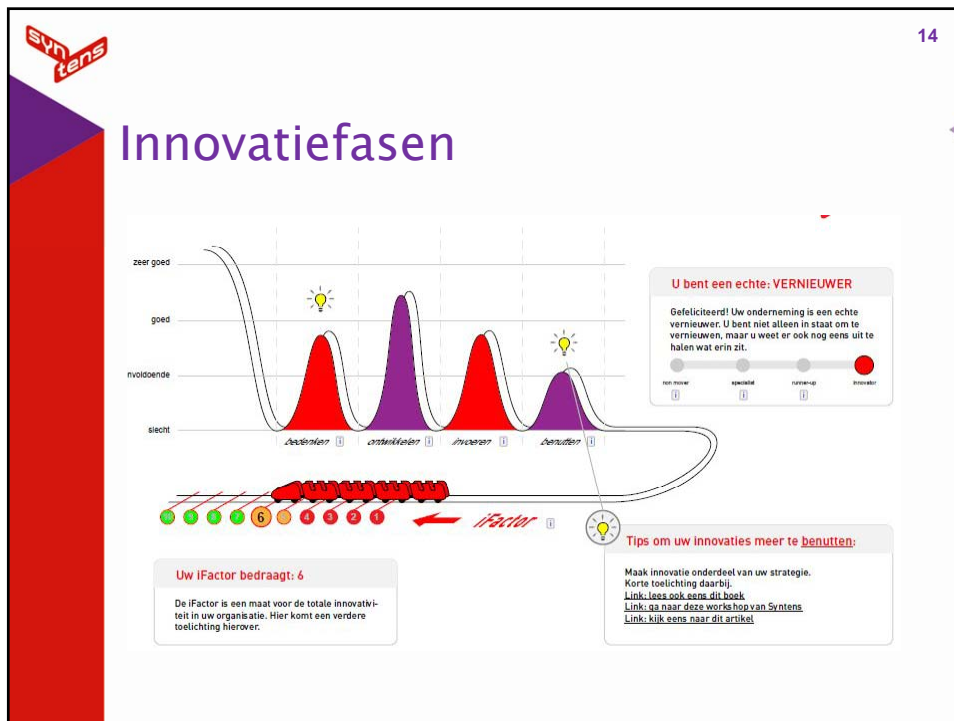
syntens

14

Innovatiefasen

zeer goed

goed

onvoldoende

slecht

bedenken i

ontwikkelen i

invoeren i

benutten i

U bent een echte: VERNIEUWER

Gefeliciteerd! Uw onderneming is een echte vernieuwer. U bent niet alleen in staat om te vernieuwen, maar u weet er ook nog eens uit te halen wat erin zit.

non mover

specialist

runner-up

innovator

i i i

6 4 3 2 1

iFactor i

Tips om uw innovaties meer te benutten:

Maak innovatie onderdeel van uw strategie.
Korte toelichting daarbij.
Link: lees ook eens dit boek
Link: ga naar deze workshop van Syntens
Link: kijk eens naar dit artikel

Uw iFactor bedraagt: 6

De iFactor is een maat voor de totale innovativiteit in uw organisatie. Hier komt een verdere toelichting hierover.